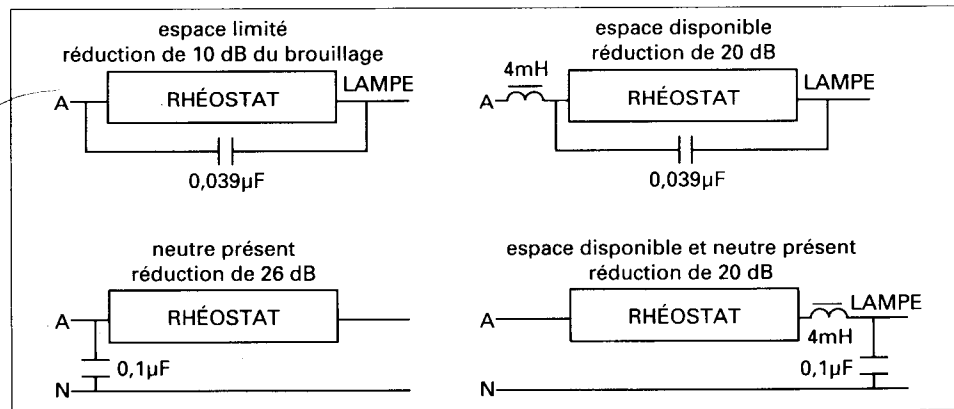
espace limité
réduction de 10 dB du brouillage

A

RHÉOSTAT

LAMPE

0,039µF

espace disponible
réduction de 20 dB

4mH

A

RHÉOSTAT

LAMPE

0,039µF

neutre présent
réduction de 26 dB

A

RHÉOSTAT

0,1µF

N

espace disponible et neutre présent
réduction de 20 dB

A

RHÉOSTAT

LAMPE

4mH

0,1µF

N